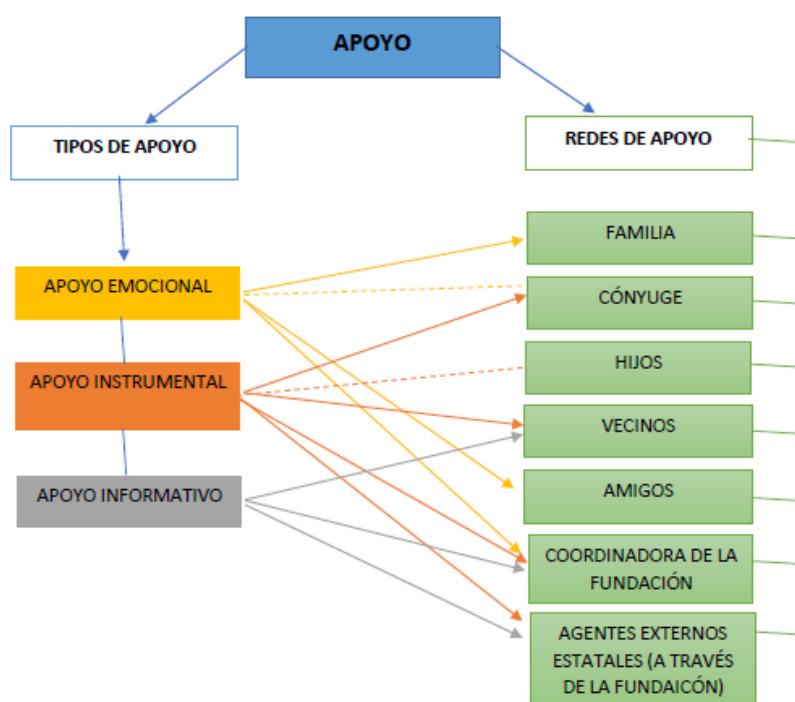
APOYO

TIPOS DE APOYO

REDES DE APOYO

APOYO EMOCIONAL

APOYO INSTRUMENTAL

APOYO INFORMATIVO

FAMILIA

CÓNYUGE

HIJOS

VECINOS

AMIGOS

COORDINADORA DE LA FUNDACIÓN

AGENTES EXTERNOS ESTATALES (A TRAVÉS DE LA FUNDAICÓN)